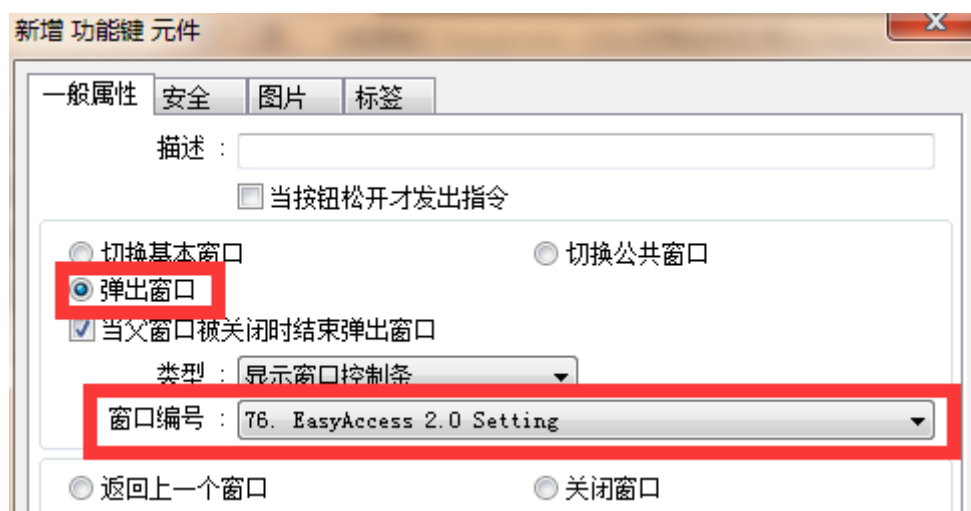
新增 功能键 元件

一般属性 安全 图片 标签

描述 :

当按钮松开才发出指令

切换基本窗口

切换公共窗口

弹出窗口

当父窗口被关闭时结束弹出窗口

类型 : 显示窗口控制条

窗口编号 : 76. EasyAccess 2.0 Setting

返回上一个窗口

关闭窗口